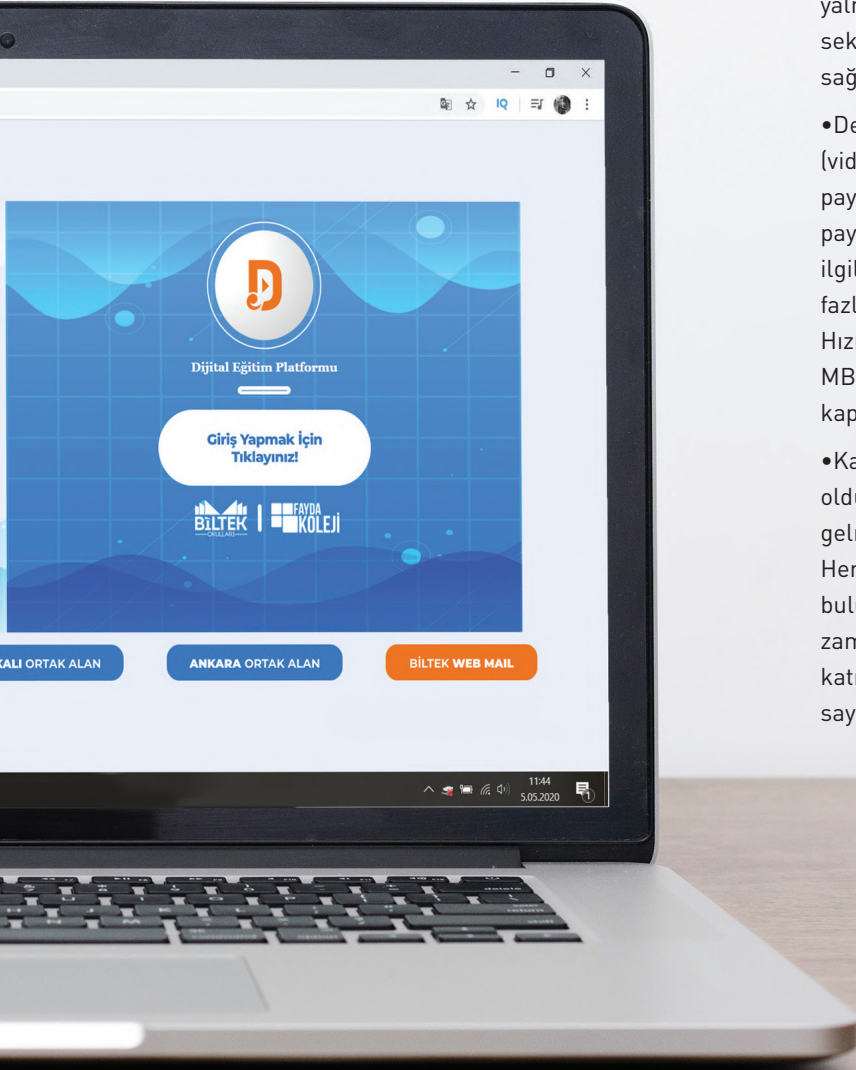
yalı
sek
sağ

•De
(vid
pay
pay
ilgi
fazl
Hız
MB
kap

•Ka
old
gel
Her
bul
zam
kat
say

IQ

Dijital Eğitim Platformu

Giriş Yapmak İçin Tıklayınız!

BİLTEK OKULLARI | FAYDA KOLEJİ

KALI ORTAK ALAN

ANKARA ORTAK ALAN

BİLTEK WEB MAIL

11:44
5.05.2020